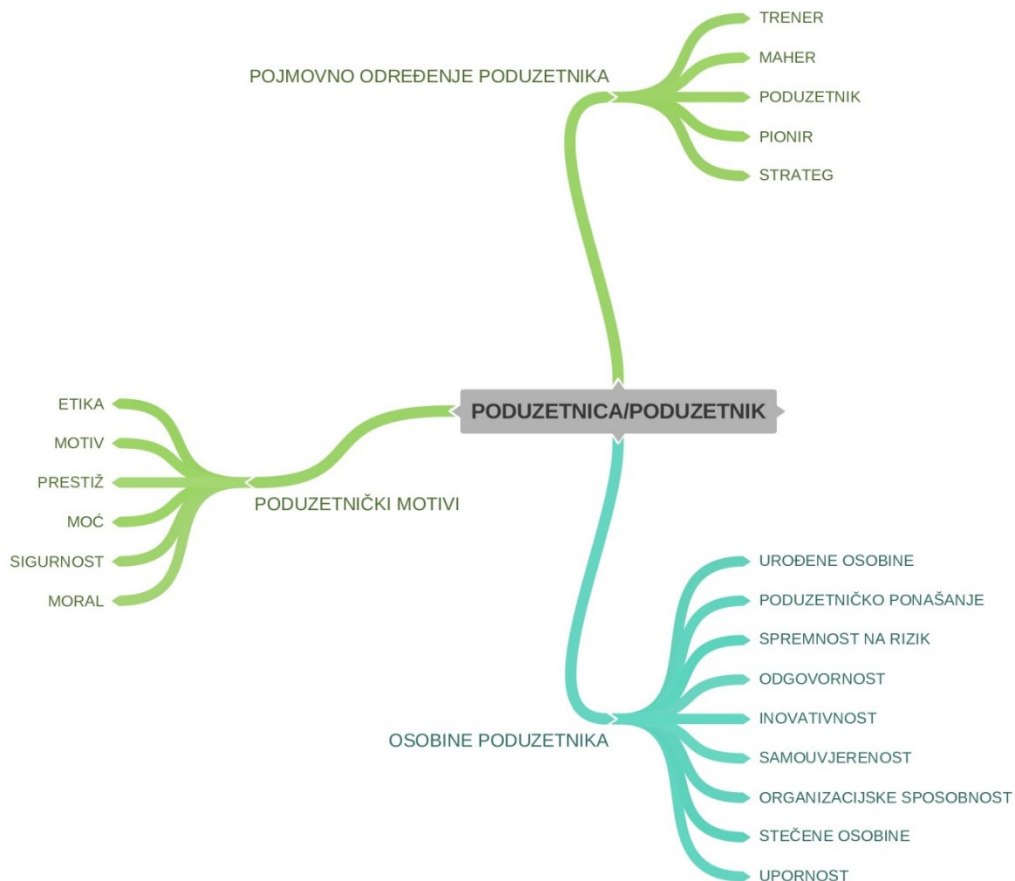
PODUZETNICA/PODUZETNIK

POJMOVNO ODREĐENJE PODUZETNIKA
TRENER
MAHER
PODUZETNIK
PIONIR
STRATEG

PODUZETNIČKI MOTIVI
ETIKA
MOTIV
PRESTIŽ
MOĆ
SIGURNOST
MORAL

OSOBINE PODUZETNIKA
UROĐENE OSOBINE
PODUZETNIČKO PONAŠANJE
SPREMNOST NA RIZIK
ODGOVORNOST
INOVATIVNOST
SAMOUVJERENOST
ORGANIZACIJSKE SPOSOBNOST
STEČENE OSOBINE
UPORNOST